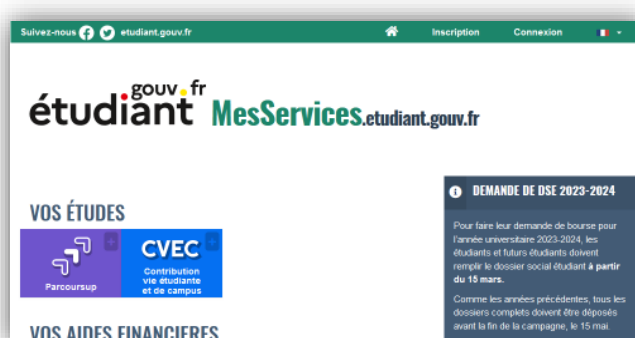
Suivez-nous etudiant.gouv.fr Inscription Connexion

étudiant.gouv.fr MesServices.etudiant.gouv.fr

VOS ÉTUDES

Parcoursup

CVEC
Contribution vie étudiante et de campus

VOS AIDES FINANCIERES

DEMANDE DE DSE 2023-2024

Pour faire leur demande de bourse pour l'année universitaire 2023-2024, les étudiants et futurs étudiants doivent remplir le dossier social étudiant **à partir du 15 mars.**

Comme les années précédentes, tous les dossiers complets doivent être déposés avant la fin de la campagne, le 15 mai.